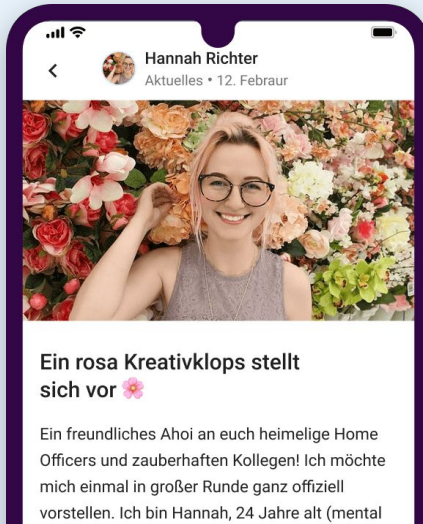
Hannah Richter
Aktuelles • 12. Febraur

Ein rosa Kreativklops stellt sich vor 🌸

Ein freundliches Ahoi an euch heimelige Home Officers und zauberhaften Kollegen! Ich möchte mich einmal in großer Runde ganz offiziell vorstellen. Ich bin Hannah, 24 Jahre alt (mental